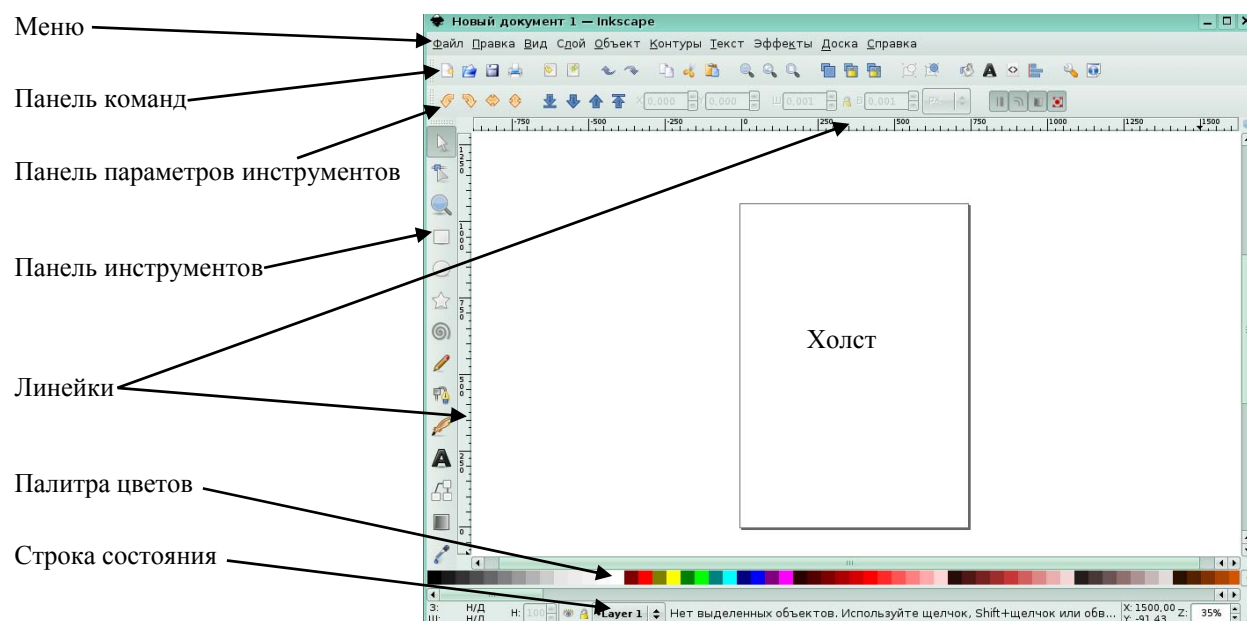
Меню

Панель команд

Панель параметров инструментов

Панель инструментов

Линейки

Палитра цветов

Строка состояния

Новый документ 1 — Inkscape

Файл Правка Вид Слой Объект Контуры Текст Эффекты Доска Справка

X 0,000 Y 0,000 Ш 0,001 В 0,001 px

-750 -500 -250 0 250 500 750 1000 1250 1500

Холст

З: Н/Д
Ш: Н/Д
Н: 100
Layer 1
Нет выделенных объектов. Используйте щелчок, Shift+щелчок или обв...
X: 1500,00
Y: -91,43
Z: 35%